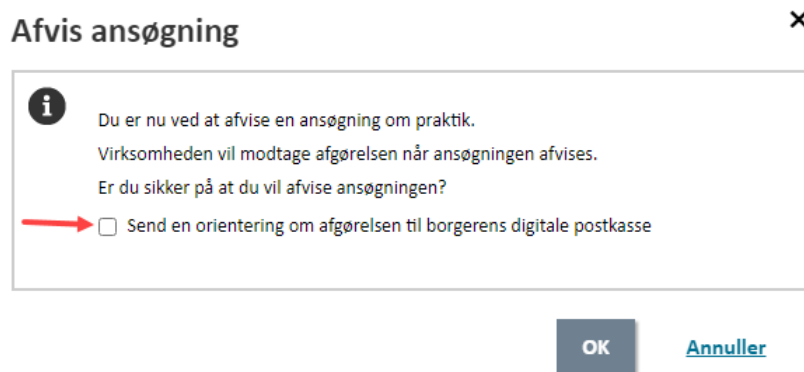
Afvis ansøgning

×

Du er nu ved at afvise en ansøgning om praktik.

Virksomheden vil modtage afgørelsen når ansøgningen afvises.

Er du sikker på at du vil afvise ansøgningen?

Send en orientering om afgørelsen til borgerens digitale postkasse

OK

Annuller